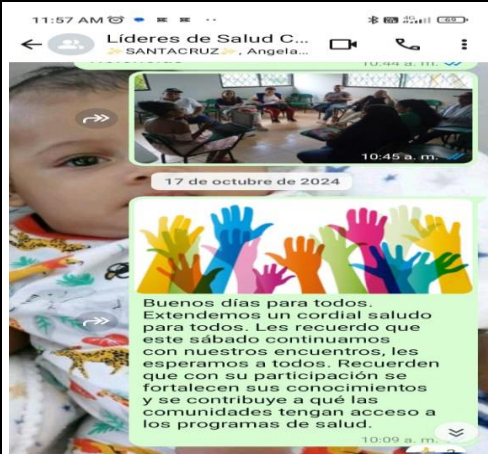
11:57 AM

Líderes de Salud C...
✨SANTACRUZ✨, Angela...

10:44 a. m.

10:45 a. m.

17 de octubre de 2024

Buenos días para todos. Extendemos un cordial saludo para todos. Les recuerdo que este sábado continuamos con nuestros encuentros, les esperamos a todos. Recuerden que con su participación se fortalecen sus conocimientos y se contribuye a qué las comunidades tengan acceso a los programas de salud.
10:09 a. m.